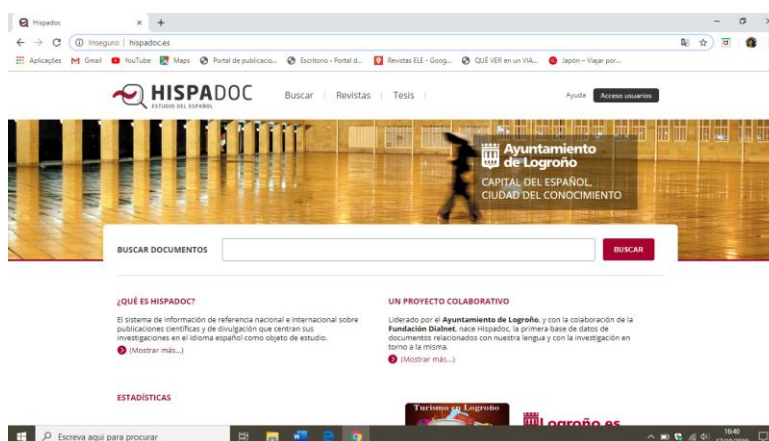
Hispadoc × +

Inseguro | hispadoc.es

Aplicações Gmail YouTube Maps Portal de publicacio... Escritorio - Portal d... Revistas ELE - Goog... QUÉ VER en un VIA... Japón – Viajar por...

HISPADOC ESTUDIO DEL ESPAÑOL

Buscar | Revistas | Tesis |

Ayuda Acceso usuarios

Ayuntamiento de Logroño

CAPITAL DEL ESPAÑOL, CIUDAD DEL CONOCIMIENTO

BUSCAR DOCUMENTOS

BUSCAR

¿QUÉ ES HISPADOC?

El sistema de información de referencia nacional e internacional sobre publicaciones científicas y de divulgación que centran sus investigaciones en el idioma español como objeto de estudio.

(Mostrar más...)

UN PROYECTO COLABORATIVO

Liderado por el Ayuntamiento de Logroño, y con la colaboración de la Fundación Dialnet, nace Hispadoc, la primera base de datos de documentos relacionados con nuestra lengua y con la investigación en torno a la misma.

(Mostrar más...)

ESTADÍSTICAS

Turismo en Logroño

Logroño es

Escreva aqui para procurar

16:40